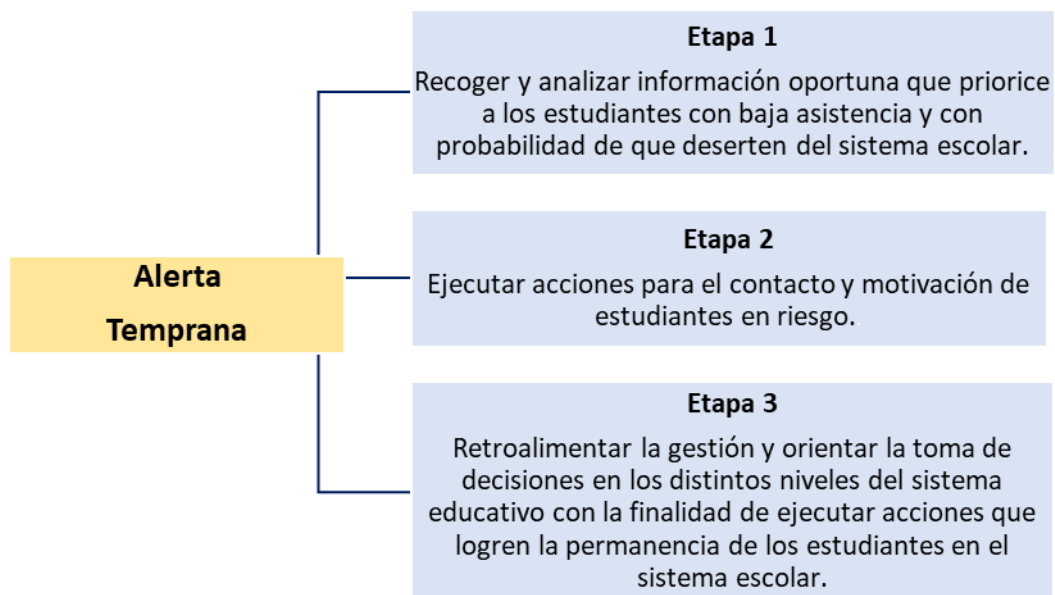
Alerta Temprana

Etapa 1

Recoger y analizar información oportuna que priorice a los estudiantes con baja asistencia y con probabilidad de que deserten del sistema escolar.

Etapa 2

Ejecutar acciones para el contacto y motivación de estudiantes en riesgo.

Etapa 3

Retroalimentar la gestión y orientar la toma de decisiones en los distintos niveles del sistema educativo con la finalidad de ejecutar acciones que logren la permanencia de los estudiantes en el sistema escolar.